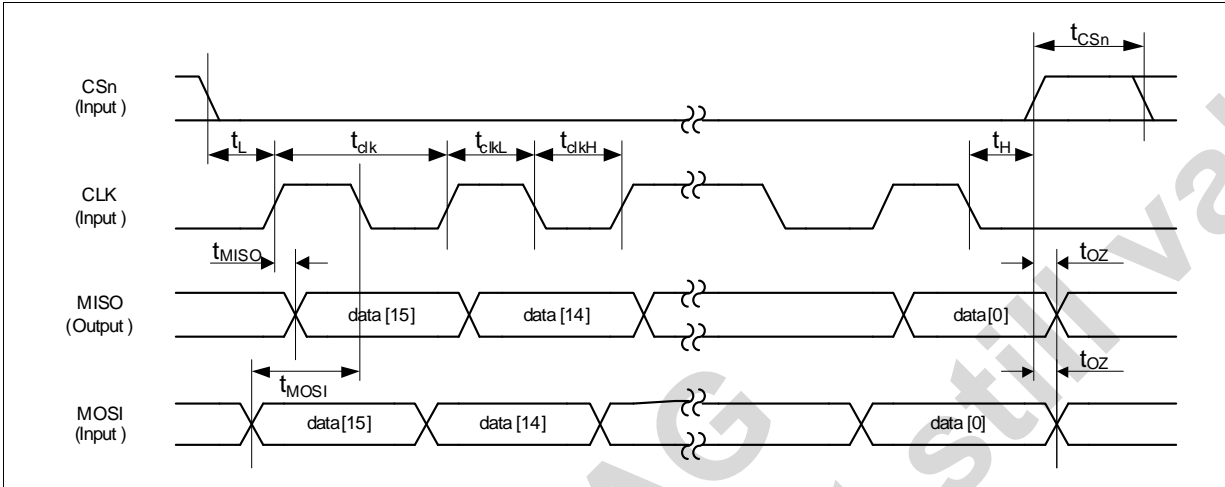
CSn
(Input )

$t_{CSn}$

$t_L$ $t_{clk}$ $t_{clkL}$ $t_{clkH}$ $t_H$

CLK
(Input )

$t_{MISO}$

$t_{OZ}$

MISO
(Output )

data [15]
data [14]
data[0]

$t_{MOSI}$

$t_{OZ}$

MOSI
(Input )

data[15]
data [14]
data [0]

AG still va